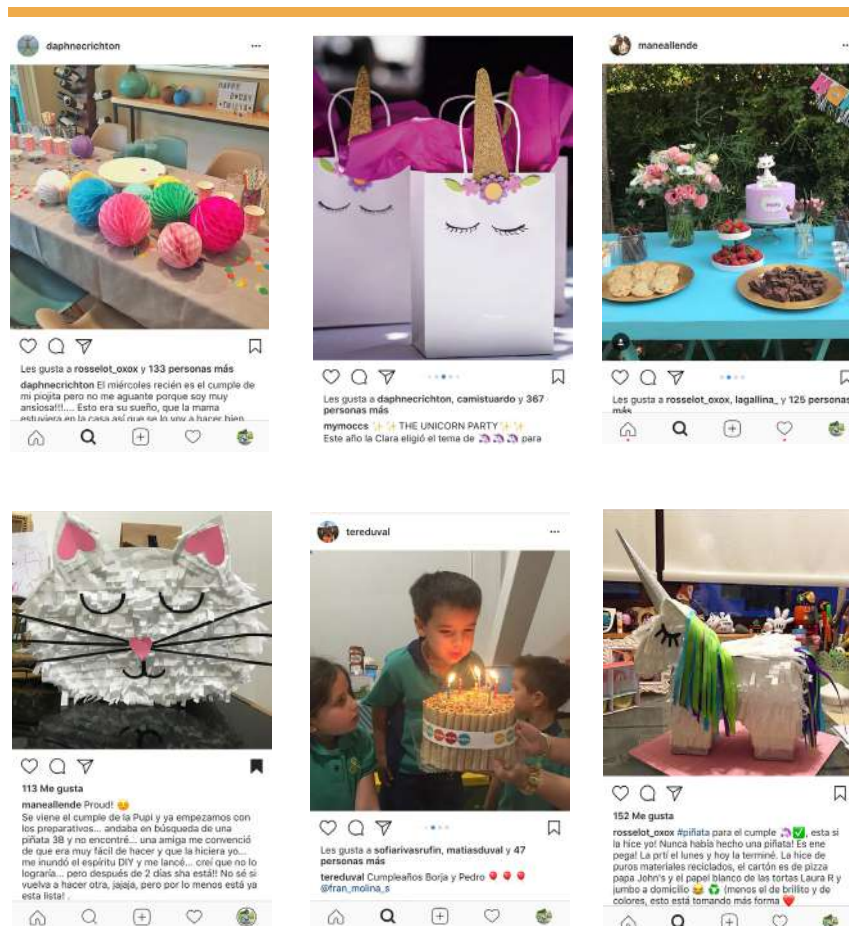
daphnecrichton ···

Les gusta a rosselot_oxox y 133 personas más

daphnecrichton El miércoles recién es el cumple de mi piojita pero no me aguante porque soy muy ansiosa!!!.... Esto era su sueño, que la mama estuviera en la casa así que se lo voy a hacer bien

Les gusta a daphnecrichton, camistuardo y 367 personas más

mymoccs ✨✨ THE UNICORN PARTY ✨✨
Este año la Clara eligió el tema de 🦄🦄🦄 para

maneallende ···

Les gusta a rosselot_oxox, lagallina_ y 125 personas más

113 Me gusta

maneallende Proud! 😊
Se viene el cumple de la Pupi y ya empezamos con los preparativos... andaba en búsqueda de una piñata 38 y no encontré... una amiga me convenció de que era muy fácil de hacer y que la hiciera yo... me inundó el espíritu DIY y me lancé... creí que no lo lograría... pero después de 2 días sha está!! No sé si vuelva a hacer otra, jajaja, pero por lo menos está ya esta lista! .

tereduval ···

Les gusta a sofiarivasrufin, matiasduval y 47 personas más

tereduval Cumpleaños Borja y Pedro 🎈🎈🎈
@fran_molina_s

152 Me gusta

rosselot_oxox #piñata para el cumple 🦄✅, esta si la hice yo! Nunca había hecho una piñata! Es ene pega! La partí el lunes y hoy la terminé. La hice de puros materiales reciclados, el cartón es de pizza papa John's y el papel blanco de las tortas Laura R y jumbo a domicilio 😂 ♻️ (menos el de brillito y de colores, esto está tomando más forma ❤️